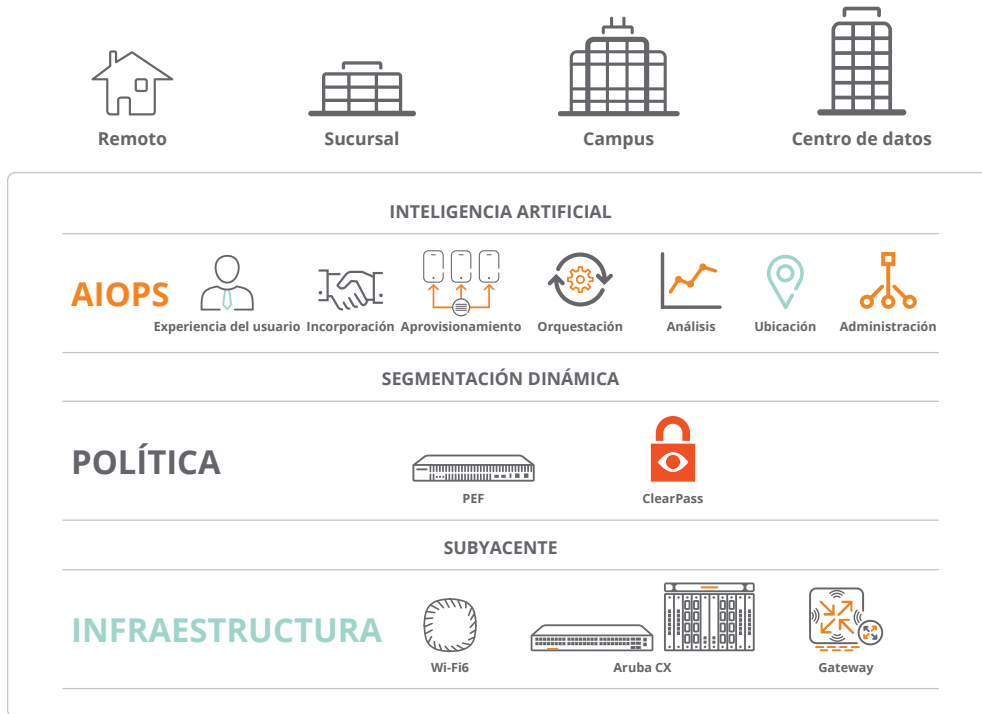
Remoto
Sucursal
Campus
Centro de datos

INTELIGENCIA ARTIFICIAL

AIOPS
Experiencia del usuario
Incorporación
Aprovisionamiento
Orquestación
Análisis
Ubicación
Administración

SEGMENTACIÓN DINÁMICA

POLÍTICA
PEF
ClearPass

SUBYACENTE

INFRAESTRUCTURA
Wi-Fi6
Aruba CX
Gateway